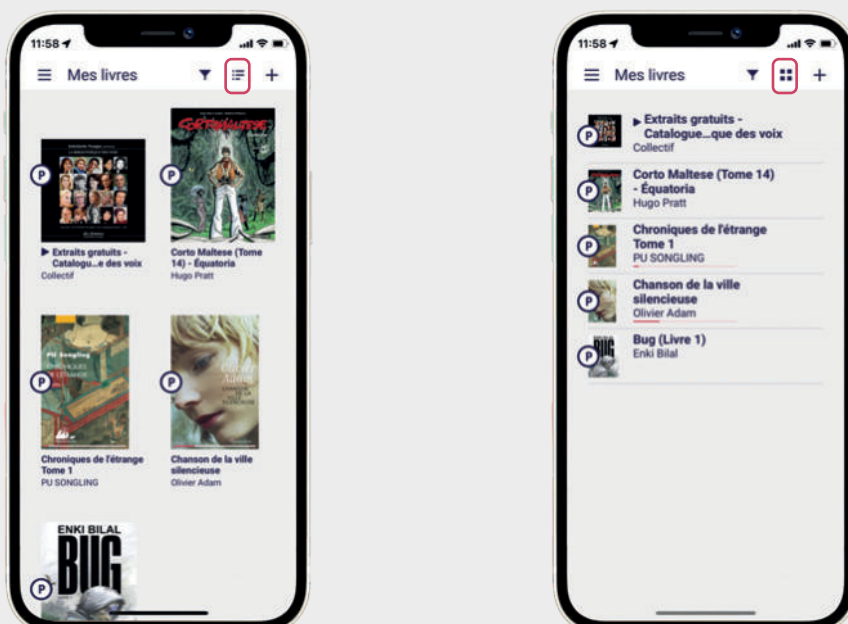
11:58

Mes livres

P

▶ Extraits gratuits - Catalogu...e des voix
Collectif

P

Corto Maltese (Tome 14) - Équatoria
Hugo Pratt

P

Chroniques de l'étrange Tome 1
PU SONGLING

P

Chanson de la ville silencieuse
Olivier Adam

ENKI BILAL
BUG

P

11:58

Mes livres

P

▶ Extraits gratuits - Catalogue...que des voix
Collectif

P

Corto Maltese (Tome 14) - Équatoria
Hugo Pratt

P

Chroniques de l'étrange Tome 1
PU SONGLING

P

Chanson de la ville silencieuse
Olivier Adam

P

Bug (Livre 1)
Enki Bilal